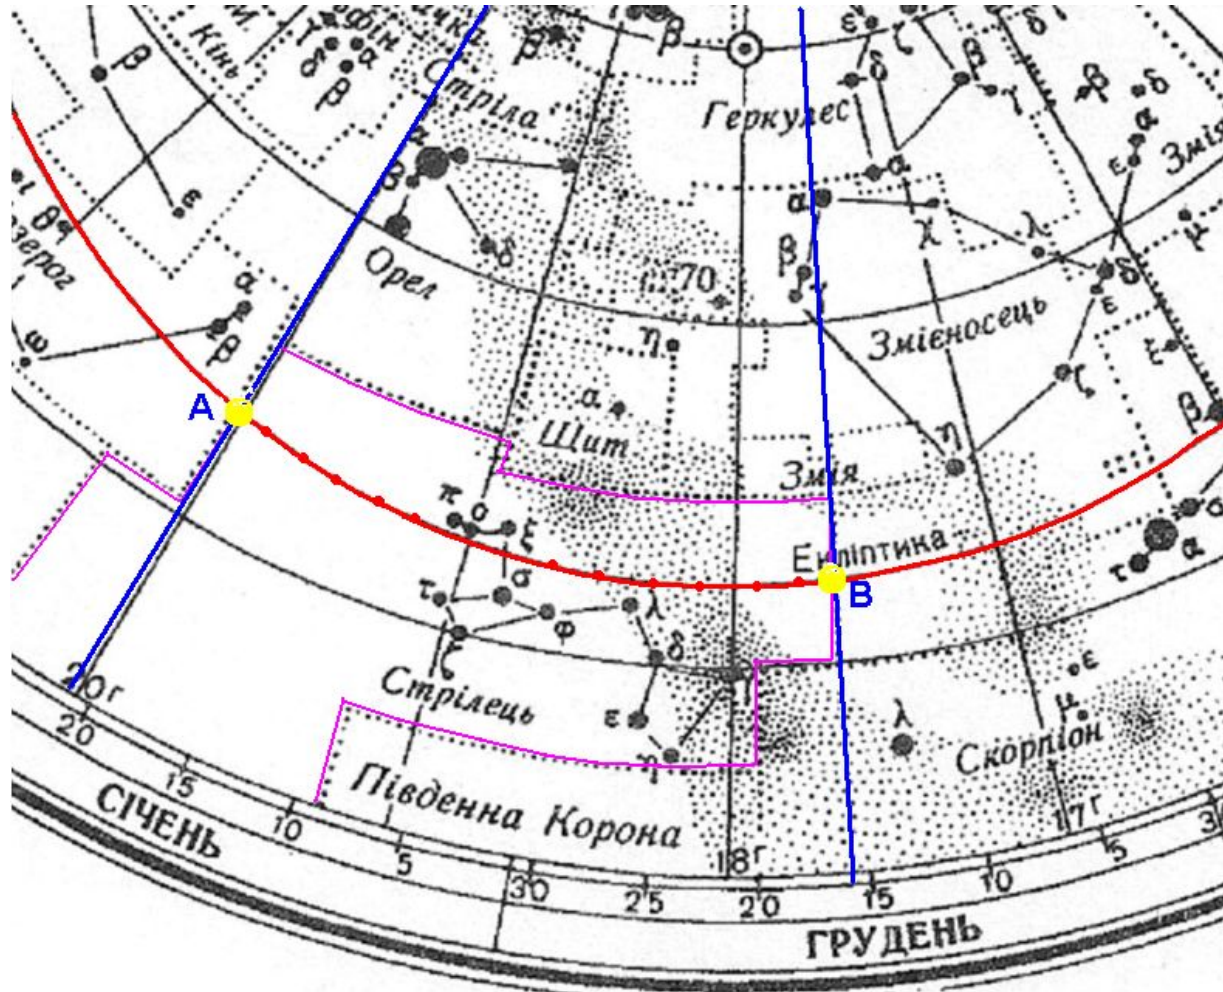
Кінь
Дельфін
Стріла
Геркулес
Змія
Орел
Козеріг
70
Змієносець
Щит
Змія
A
Екліптика
B
Стрілець
Скорпіон
Південна Корона
20г
20
15
10
5
30
25
20
15
10
5
18г
17г
СІЧЕНЬ
ГРУДЕНЬ
$\beta$ $\alpha$ $\gamma$ $\delta$ $\epsilon$ $\zeta$ $\eta$ $\theta$ $\lambda$ $\mu$ $\xi$ $\pi$ $\sigma$ $\tau$ $\phi$ $\chi$ $\omega$